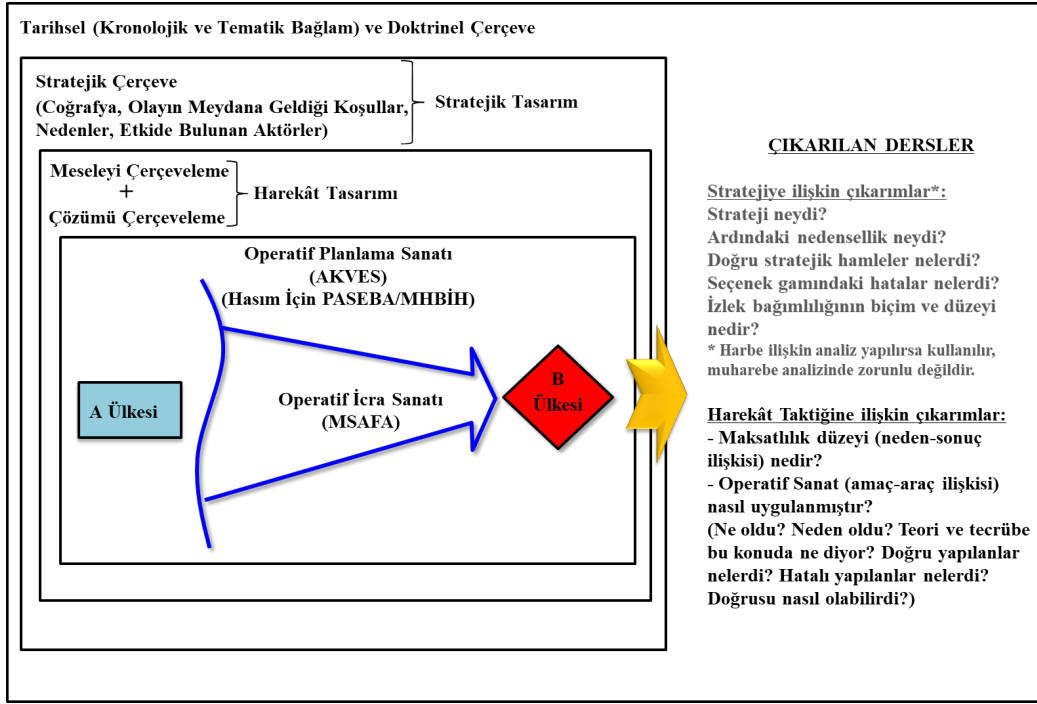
Tarihsel (Kronolojik ve Tematik Bağlam) ve Doktrinel Çerçeve

Stratejik Çerçeve
(Coğrafya, Olayın Meydana Geldiği Koşullar, Nedenler, Etkide Bulunan Aktörler)

Stratejik Tasarım

Meseleyi Çerçeveleme
+
Çözümü Çerçeveleme

Harekât Tasarımı

Operatif Planlama Sanatı
(AKVES)
(Hasım İçin PASEBA/MHBİH)

A Ülkesi

Operatif İcra Sanatı
(MSAFA)

B Ülkesi

ÇIKARILAN DERSLER

Stratejiye ilişkin çıkarımlar*:
Strateji neydi?
Ardındaki nedensellik neydi?
Doğru stratejik hamleler nelerdi?
Seçenek gamındaki hatalar nelerdi?
İzlek bağımlılığının biçim ve düzeyi nedir?
* Harbe ilişkin analiz yapılırsa kullanılır, muharebe analizinde zorunlu değildir.

Harekât Taktiğine ilişkin çıkarımlar:
- Maksatlılık düzeyi (neden-sonuç ilişkisi) nedir?
- Operatif Sanat (amaç-araç ilişkisi) nasıl uygulanmıştır?
(Ne oldu? Neden oldu? Teori ve tecrübe bu konuda ne diyor? Doğru yapılanlar nelerdi? Hatalı yapılanlar nelerdi? Doğrusu nasıl olabilirdi?)